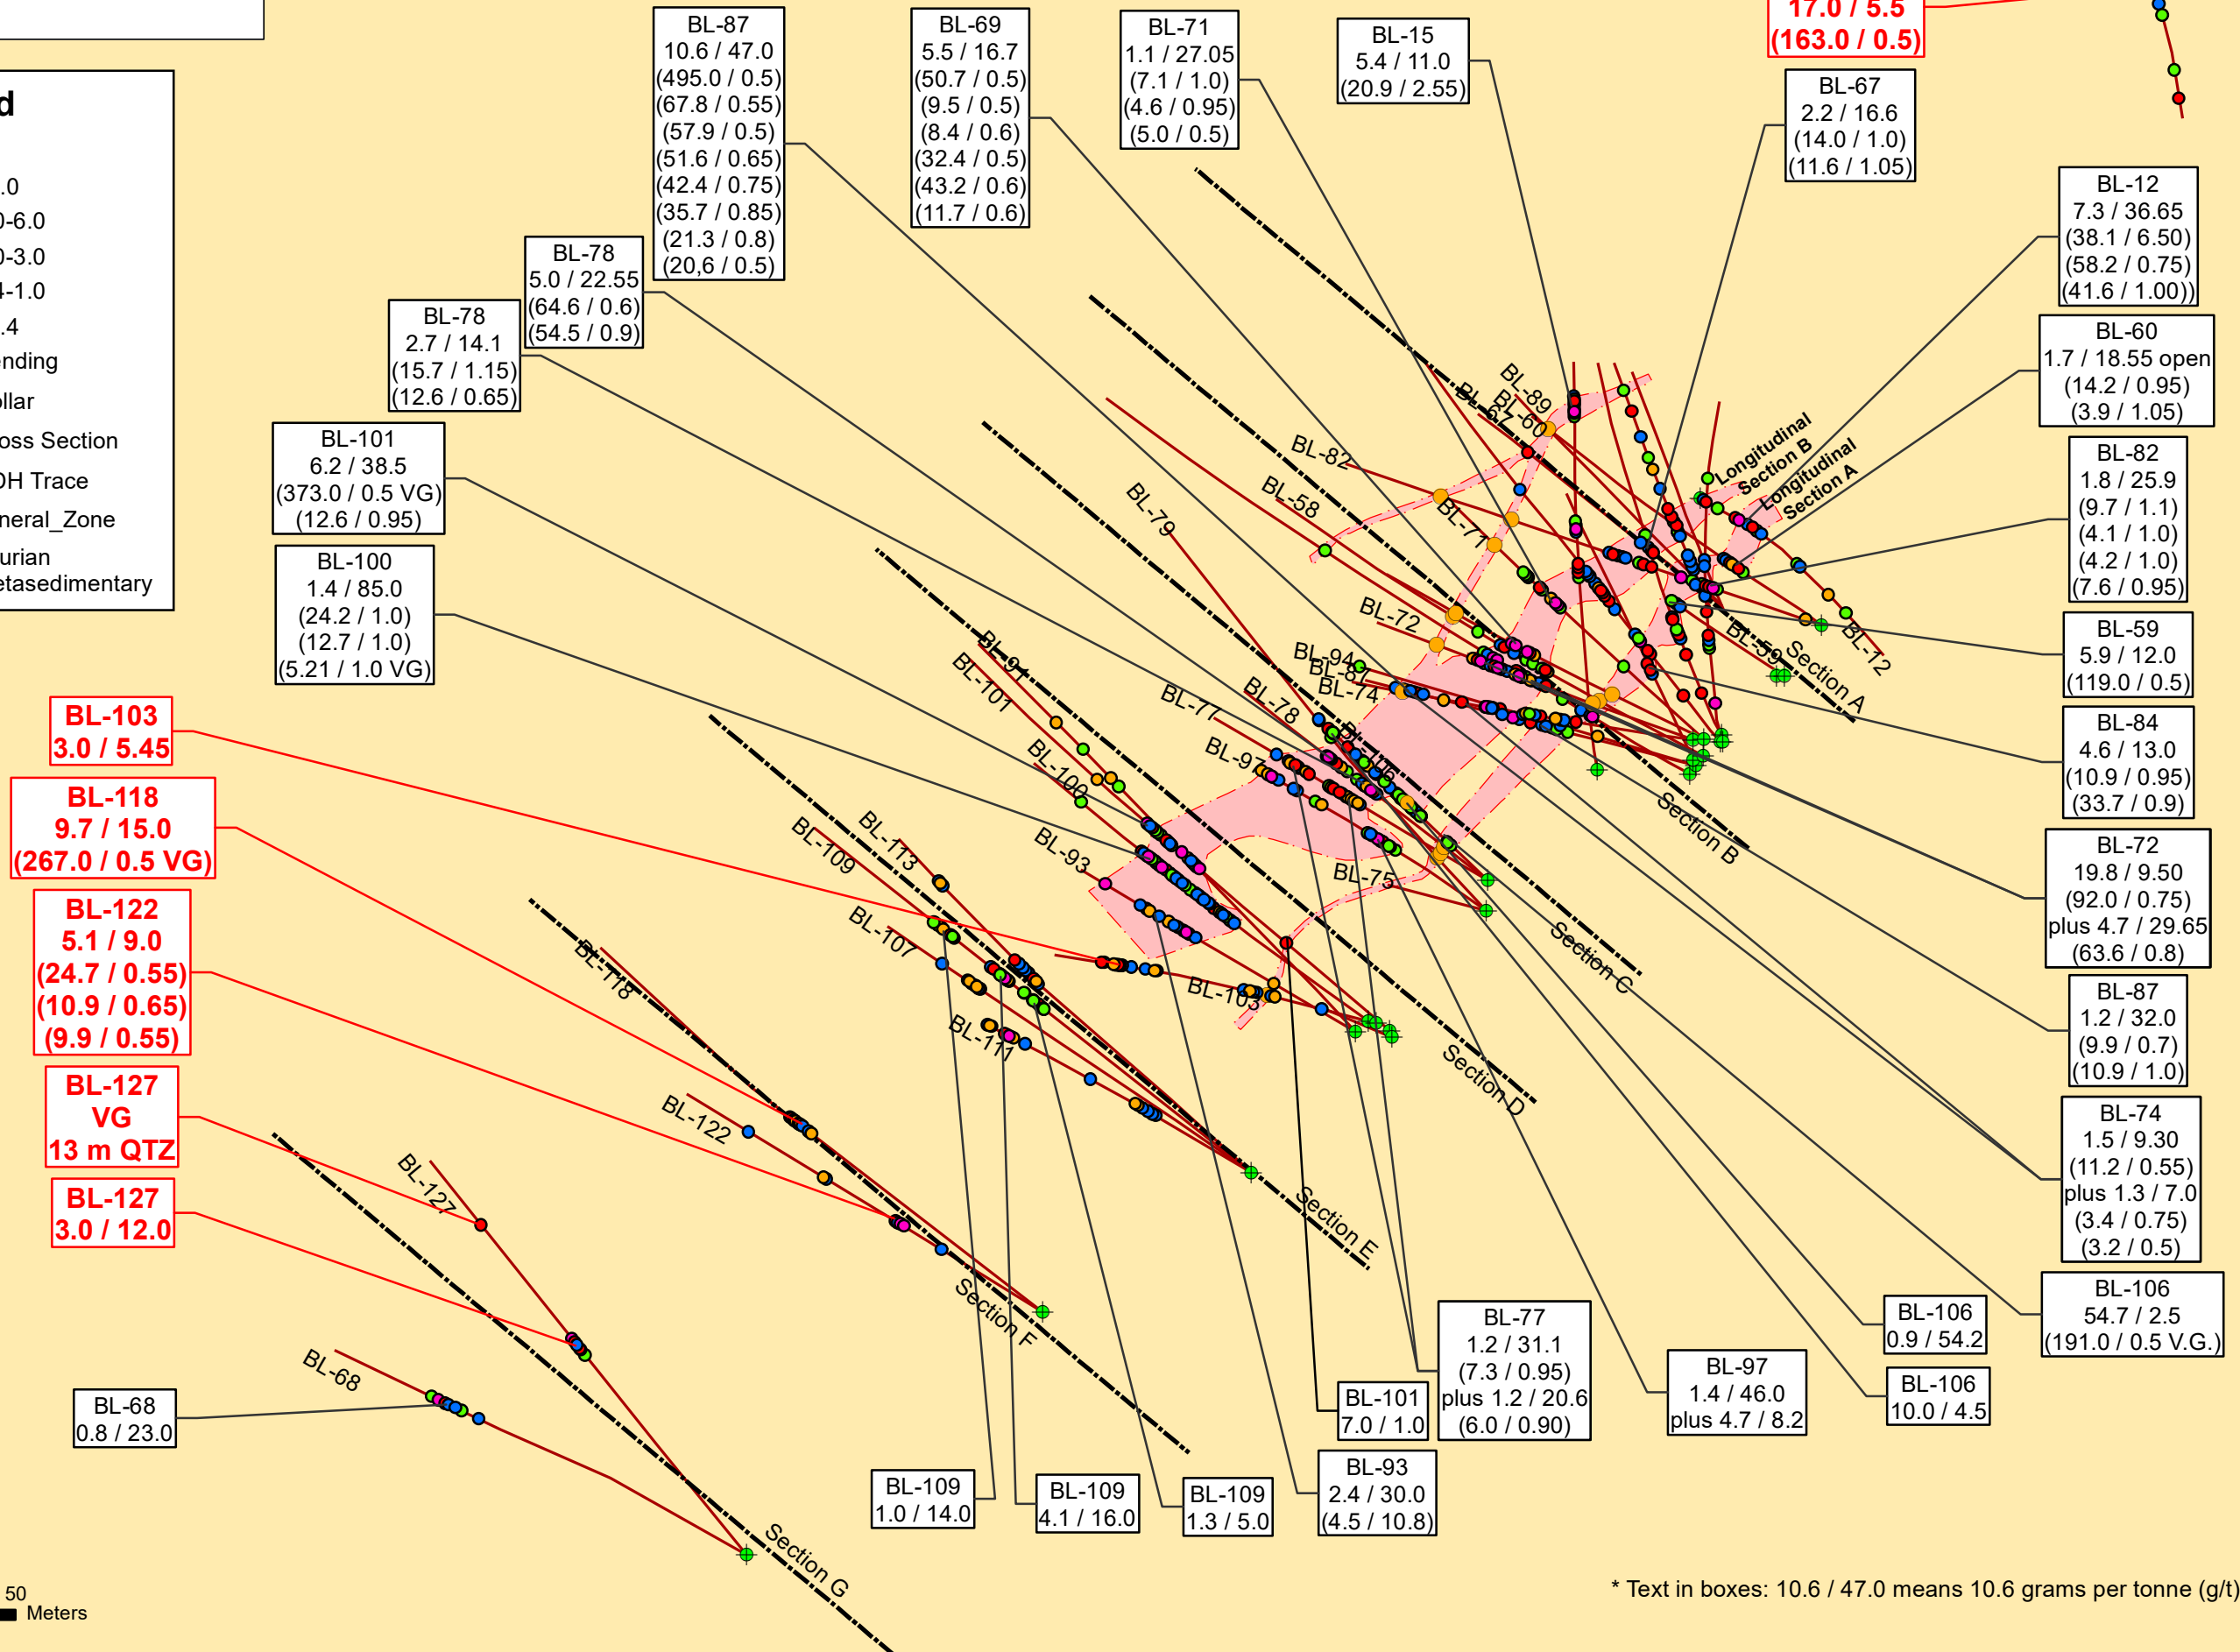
d
.0
)-6.0
)-3.0
-1.0
.4
nding
llar
oss Section
H Trace
neral_Zone
urian
etasedimentary

17.0 / 5.5
(163.0 / 0.5)

BL-87
10.6 / 47.0
(495.0 / 0.5)
(67.8 / 0.55)
(57.9 / 0.5)
(51.6 / 0.65)
(42.4 / 0.75)
(35.7 / 0.85)
(21.3 / 0.8)
(20,6 / 0.5)

BL-69
5.5 / 16.7
(50.7 / 0.5)
(9.5 / 0.5)
(8.4 / 0.6)
(32.4 / 0.5)
(43.2 / 0.6)
(11.7 / 0.6)

BL-71
1.1 / 27.05
(7.1 / 1.0)
(4.6 / 0.95)
(5.0 / 0.5)

BL-15
5.4 / 11.0
(20.9 / 2.55)

BL-67
2.2 / 16.6
(14.0 / 1.0)
(11.6 / 1.05)

BL-12
7.3 / 36.65
(38.1 / 6.50)
(58.2 / 0.75)
(41.6 / 1.00))

BL-60
1.7 / 18.55 open
(14.2 / 0.95)
(3.9 / 1.05)

BL-82
1.8 / 25.9
(9.7 / 1.1)
(4.1 / 1.0)
(4.2 / 1.0)
(7.6 / 0.95)

BL-59
5.9 / 12.0
(119.0 / 0.5)

BL-84
4.6 / 13.0
(10.9 / 0.95)
(33.7 / 0.9)

BL-72
19.8 / 9.50
(92.0 / 0.75)
plus 4.7 / 29.65
(63.6 / 0.8)

BL-87
1.2 / 32.0
(9.9 / 0.7)
(10.9 / 1.0)

BL-74
1.5 / 9.30
(11.2 / 0.55)
plus 1.3 / 7.0
(3.4 / 0.75)
(3.2 / 0.5)

BL-106
54.7 / 2.5
(191.0 / 0.5 V.G.)

BL-106
0.9 / 54.2

BL-106
10.0 / 4.5

BL-78
5.0 / 22.55
(64.6 / 0.6)
(54.5 / 0.9)

BL-78
2.7 / 14.1
(15.7 / 1.15)
(12.6 / 0.65)

BL-101
6.2 / 38.5
(373.0 / 0.5 VG)
(12.6 / 0.95)

BL-100
1.4 / 85.0
(24.2 / 1.0)
(12.7 / 1.0)
(5.21 / 1.0 VG)

BL-103
3.0 / 5.45

BL-118
9.7 / 15.0
(267.0 / 0.5 VG)

BL-122
5.1 / 9.0
(24.7 / 0.55)
(10.9 / 0.65)
(9.9 / 0.55)

BL-127
VG
13 m QTZ

BL-127
3.0 / 12.0

BL-68
0.8 / 23.0

BL-109
1.0 / 14.0

BL-109
4.1 / 16.0

BL-109
1.3 / 5.0

BL-93
2.4 / 30.0
(4.5 / 10.8)

BL-101
7.0 / 1.0

BL-77
1.2 / 31.1
(7.3 / 0.95)
plus 1.2 / 20.6
(6.0 / 0.90)

BL-97
1.4 / 46.0
plus 4.7 / 8.2

BL-89 BL-67 BL-60 BL-82 BL-58 BL-71 BL-79 BL-72 BL-94 BL-87 BL-74 BL-59 BL-12 BL-91 BL-101 BL-77 BL-78 BL-100 BL-97 BL-76 BL-93 BL-75 BL-113 BL-109 BL-107 BL-103 BL-118 BL-111 BL-122 BL-127 BL-68

Longitudinal Section B
Longitudinal Section A
Section A
Section B
Section C
Section D
Section E
Section F
Section G

50
Meters

* Text in boxes: 10.6 / 47.0 means 10.6 grams per tonne (g/t)